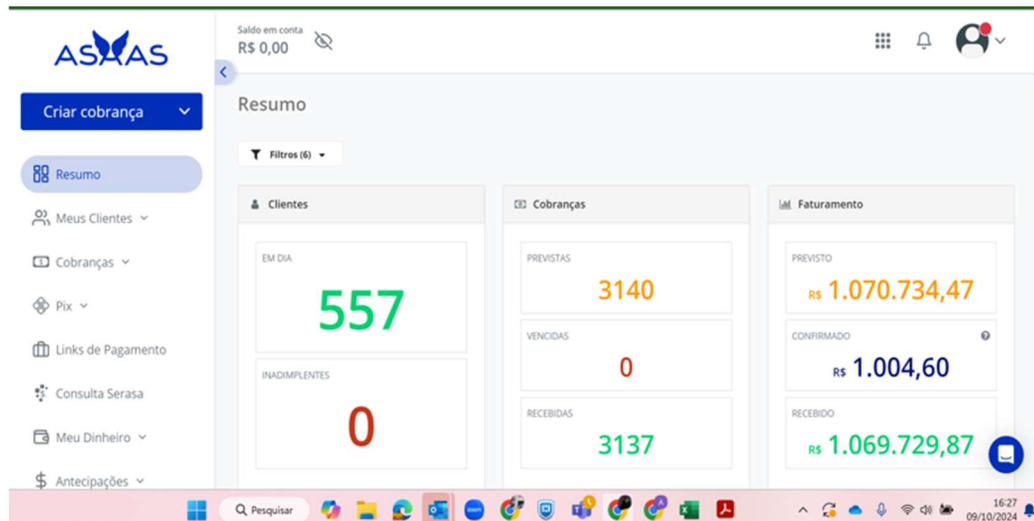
ASAAS

Saldo em conta
R$ 0,00

Criar cobrança

Resumo

Filtros (6)

Resumo

Meus Clientes

Cobranças

Pix

Links de Pagamento

Consulta Serasa

Meu Dinheiro

Antecipações

Clientes

EM DIA
557

INADIMPLENTES
0

Cobranças

PREVISTAS
3140

VENCIDAS
0

RECEBIDAS
3137

Faturamento

PREVISTO
R$ 1.070.734,47

CONFIRMADO
R$ 1.004,60

RECEBIDO
R$ 1.069.729,87

Pesquisar

16:27
09/10/2024